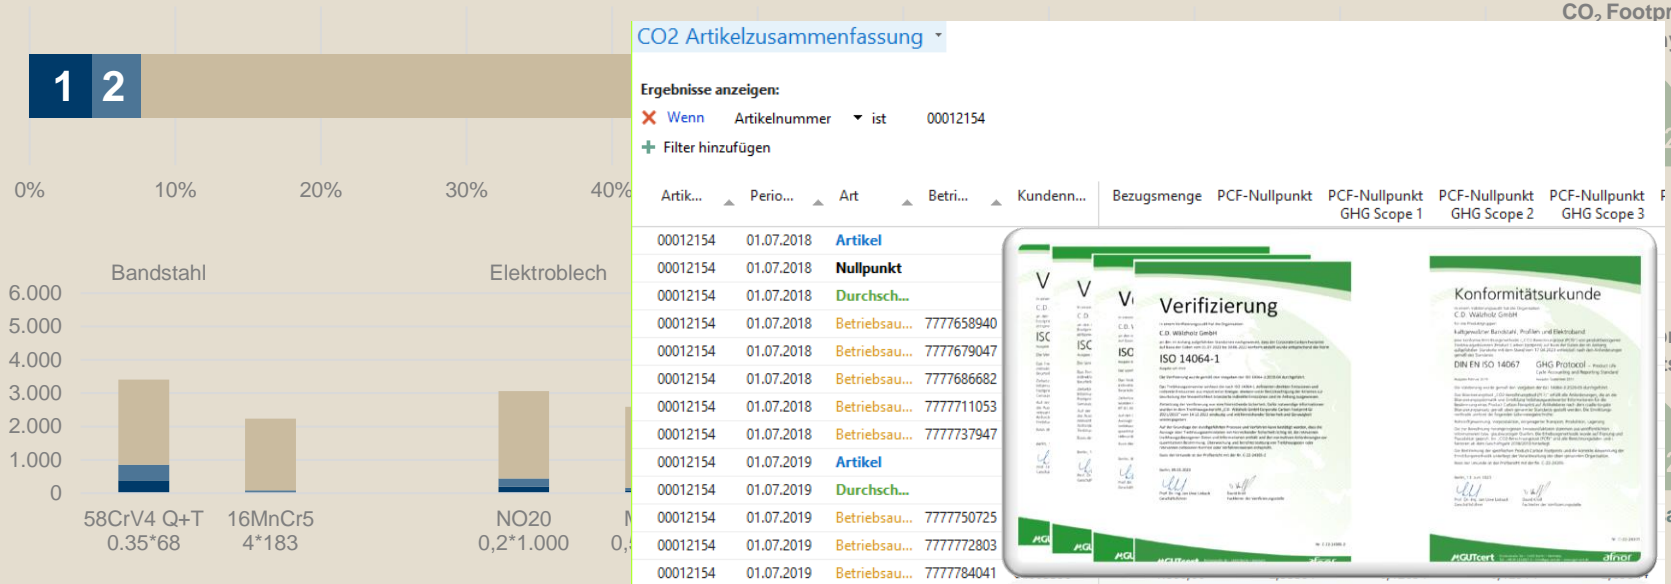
$CO_2$ Footpr

1 2

0% 10% 20% 30% 40%

Bandstahl Elektroblech

6.000
5.000
4.000
3.000
2.000
1.000
0

58CrV4 Q+T 0.35*68
16MnCr5 4*183
NO20 0,2*1.000

CO2 Artikelzusammenfassung

Ergebnisse anzeigen:

Wenn Artikelnummer ist 00012154

Filter hinzufügen

| Artik... | Perio... | Art | Betri... | Kundenn... | Bezugsmenge | PCF-Nullpunkt | PCF-Nullpunkt GHG Scope 1 | PCF-Nullpunkt GHG Scope 2 | PCF-Nullpunkt GHG Scope 3 |
|---|---|---|---|---|---|---|---|---|---|
| 00012154 | 01.07.2018 | Artikel | | | | | | | |
| 00012154 | 01.07.2018 | Nullpunkt | | | | | | | |
| 00012154 | 01.07.2018 | Durchsch... | | | | | | | |
| 00012154 | 01.07.2018 | Betriebsau... | 7777658940 | | | | | | |
| 00012154 | 01.07.2018 | Betriebsau... | 7777679047 | | | | | | |
| 00012154 | 01.07.2018 | Betriebsau... | 7777686682 | | | | | | |
| 00012154 | 01.07.2018 | Betriebsau... | 7777711053 | | | | | | |
| 00012154 | 01.07.2018 | Betriebsau... | 7777737947 | | | | | | |
| 00012154 | 01.07.2019 | Artikel | | | | | | | |
| 00012154 | 01.07.2019 | Durchsch... | | | | | | | |
| 00012154 | 01.07.2019 | Betriebsau... | 7777750725 | | | | | | |
| 00012154 | 01.07.2019 | Betriebsau... | 7777772803 | | | | | | |
| 00012154 | 01.07.2019 | Betriebsau... | 7777784041 | | | | | | |

Verifizierung
C.D. Wälzholz GmbH
ISO 14064-1

Konformitätsurkunde
C.D. Wälzholz GmbH
DIN EN ISO 14067
GHG Protocol

GUTcert
afnor